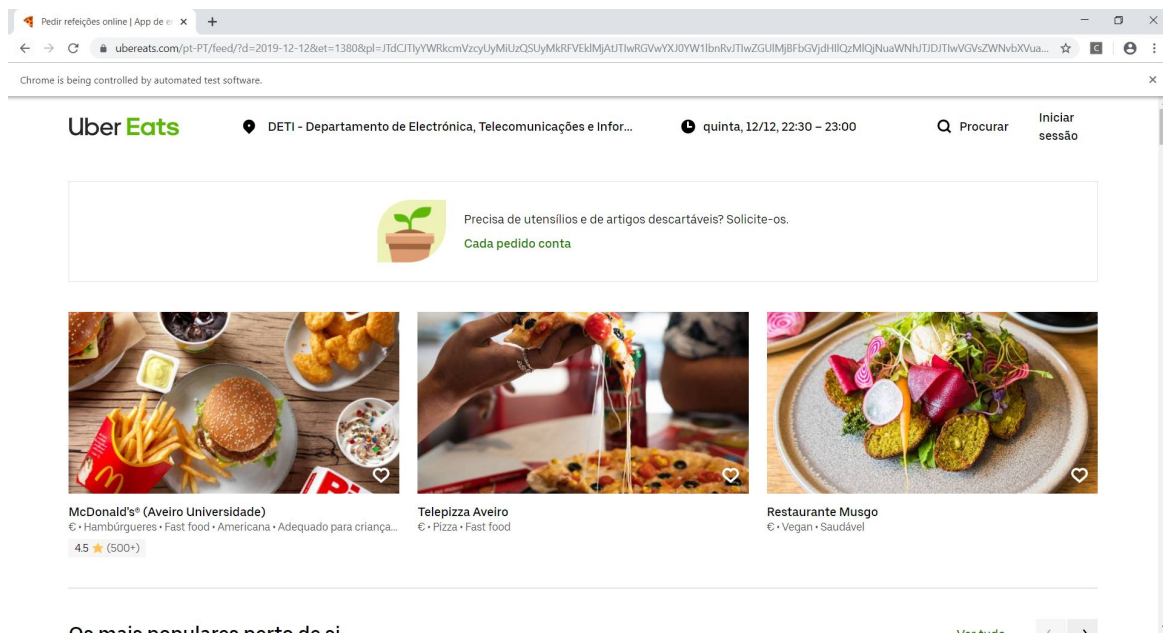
Pedir refeições online | App de e ×

ubereats.com/pt-PT/feed/?d=2019-12-12&et=1380&pl=JTdCJTIyYWRkcmVzcyUyMiUzQSUyMkRFVEklMjAtJTIwRGVwYXJ0YW1lbnRvJTIwZGUlMjBFbGVjdHIlQzMlQjNuaWNhJTIwJTIwVGVsZWNvbXVua...

Chrome is being controlled by automated test software.

Uber Eats

DETI - Departamento de Electrónica, Telecomunicações e Infor...

quinta, 12/12, 22:30 – 23:00

Procurar

Iniciar sessão

Precisa de utensílios e de artigos descartáveis? Solicite-os.

Cada pedido conta

McDonald's® (Aveiro Universidade)
€ • Hambúrgueres • Fast food • Americana • Adequado para criança...
4.5 ★ (500+)

Telepizza Aveiro
€ • Pizza • Fast food

Restaurante Musgo
€ • Vegan • Saudável

Os mais populares perto de si

Ver tudo